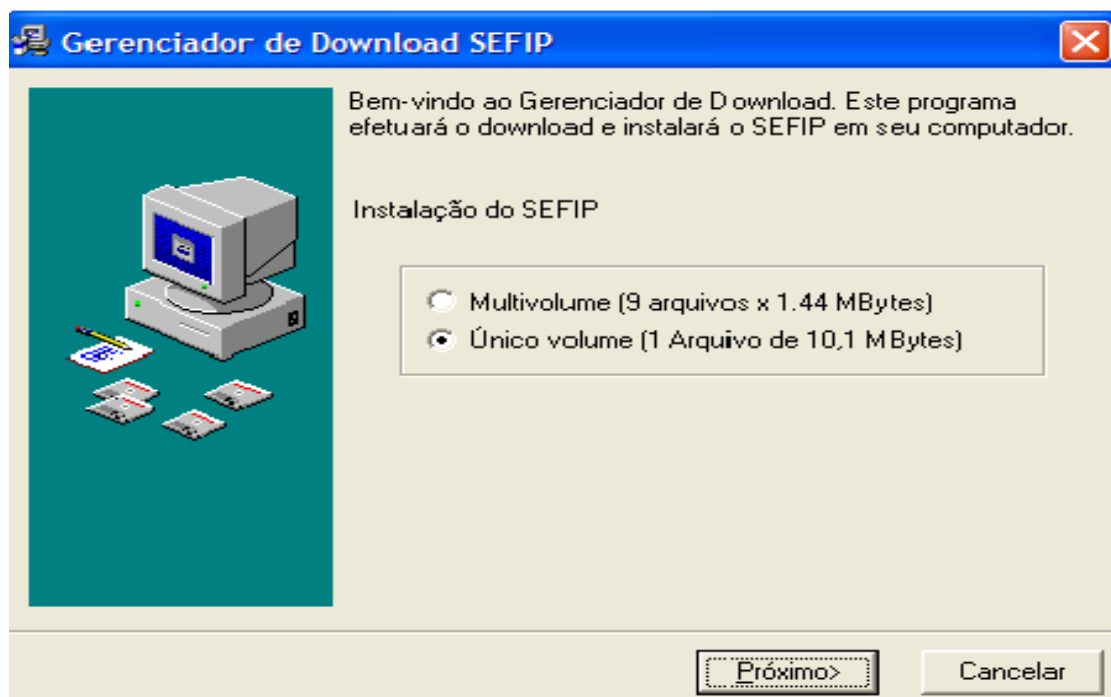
Gerenciador de Download SEFIP

Bem-vindo ao Gerenciador de Download. Este programa efetuará o download e instalará o SEFIP em seu computador.

Instalação do SEFIP

Multivolume (9 arquivos x 1.44 MBytes)
Único volume (1 Arquivo de 10,1 MBytes)

Próximo>
Cancelar